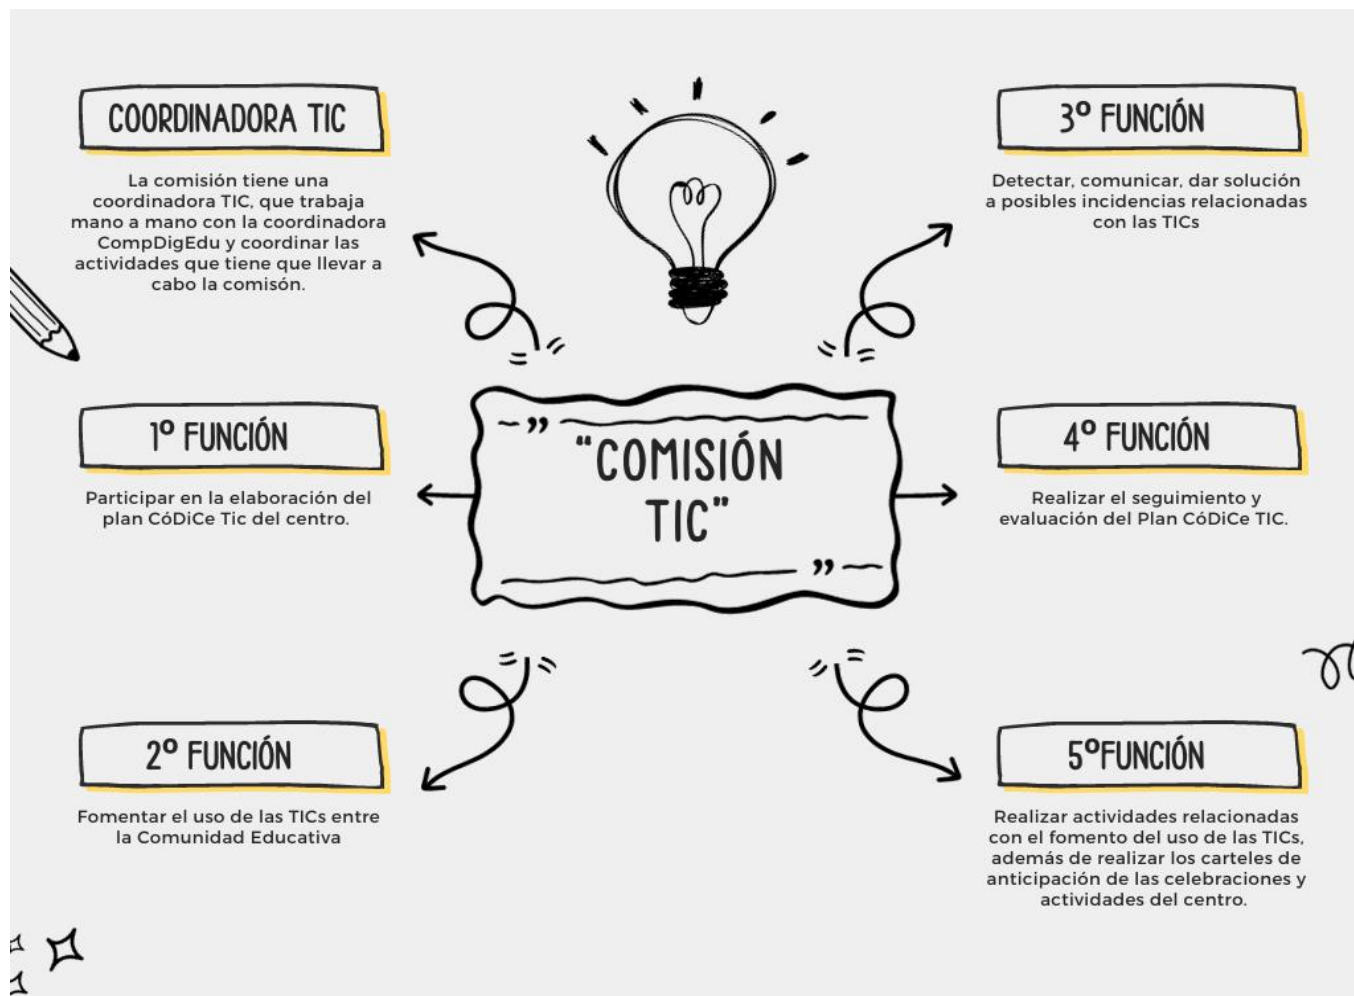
COORDINADORA TIC

La comisión tiene una coordinadora TIC, que trabaja mano a mano con la coordinadora CompDigEdu y coordinar las actividades que tiene que llevar a cabo la comisón.

3º FUNCIÓN

Detectar, comunicar, dar solución a posibles incidencias relacionadas con las TICs

1º FUNCIÓN

Participar en la elaboración del plan CóDiCe Tic del centro.

"COMISIÓN TIC"

4º FUNCIÓN

Realizar el seguimiento y evaluación del Plan CóDiCe TIC.

2º FUNCIÓN

Fomentar el uso de las TICs entre la Comunidad Educativa

5ºFUNCIÓN

Realizar actividades relacionadas con el fomento del uso de las TICs, además de realizar los carteles de anticipación de las celebraciones y actividades del centro.